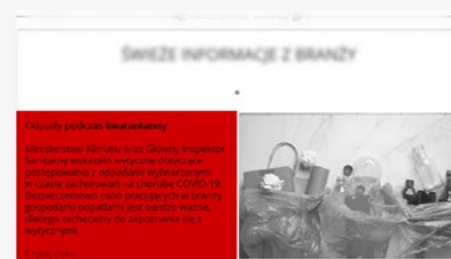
ŚWIEŻE INFORMACJE Z BRANŻY

Odpady podczas kwarantanny

Ministerstwo Klimatu oraz Główny Inspektor Sanitarny wydały wytyczne dotyczące postępowania z odpadami wytworzonymi w czasie zachorowań na chorobę COVID-19. Bezpieczeństwo osób pracujących w branży gospodarki odpadami jest bardzo ważne, dlatego zachęcamy do zapoznania się z wytycznymi.

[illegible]